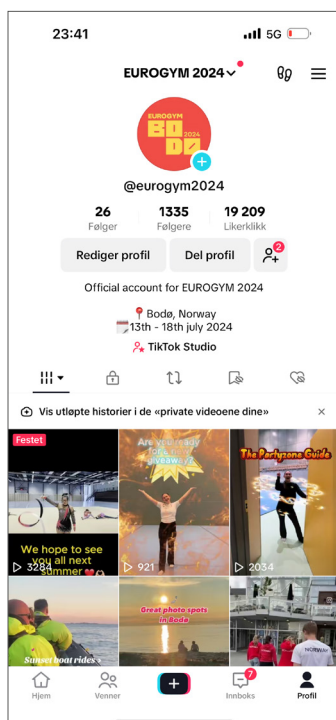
23:41

5G

EUROGYM 2024

EUROGYM BODØ 2024

@eurogym2024

26
Følger

1335
Følgere

19 209
Likerklikk

Rediger profil

Del profil

2

Official account for EUROGYM 2024

📍Bodø, Norway
13th - 18th july 2024

TikTok Studio

Vis utløpte historier i de «private videoene dine»

Festet

We hope to see you all next summer

3284

Are you ready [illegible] giveaway

921

The Partyzone Guide

2034

Sunset boat rides

Great photo spots in Bodø

NORWAY

Hjem

Venner

7

Innboks

Profil